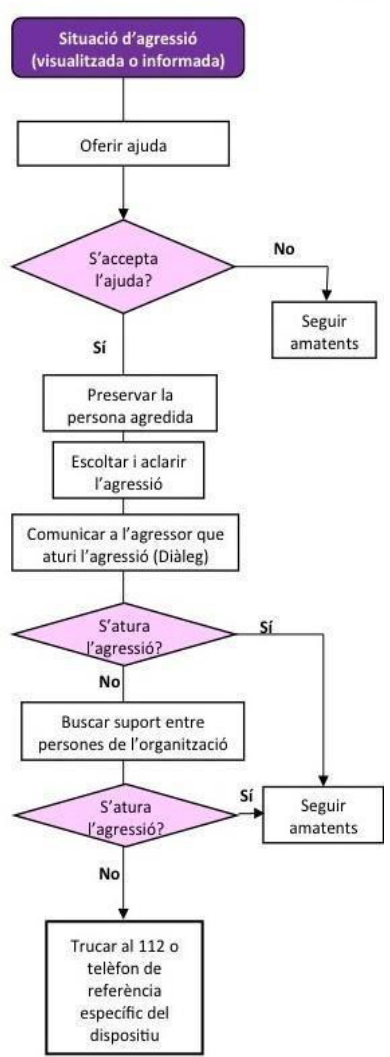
Situació d'agressió (visualitzada o informada)

Oferir ajuda

S'accepta l'ajuda?

No

Seguir amatents

Sí

Preservar la persona agredida

Escoltar i aclarir l'agressió

Comunicar a l'agressor que aturi l'agressió (Diàleg)

S'atura l'agressió?

Sí

No

Buscar suport entre persones de l'organització

S'atura l'agressió?

Sí

Seguir amatents

No

Trucar al 112 o telèfon de referència específic del dispositiu